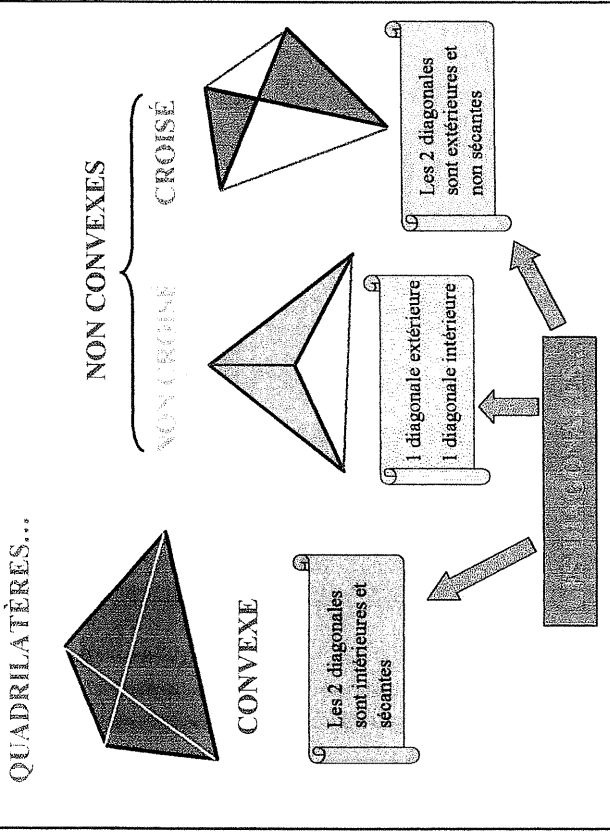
QUADRILATÈRES...

CONVEXE

Les 2 diagonales sont intérieures et sécantes

NON CONVEXES

NON CROISÉ

1 diagonale extérieure
1 diagonale intérieure

CROISÉ

Les 2 diagonales sont extérieures et non sécantes

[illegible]